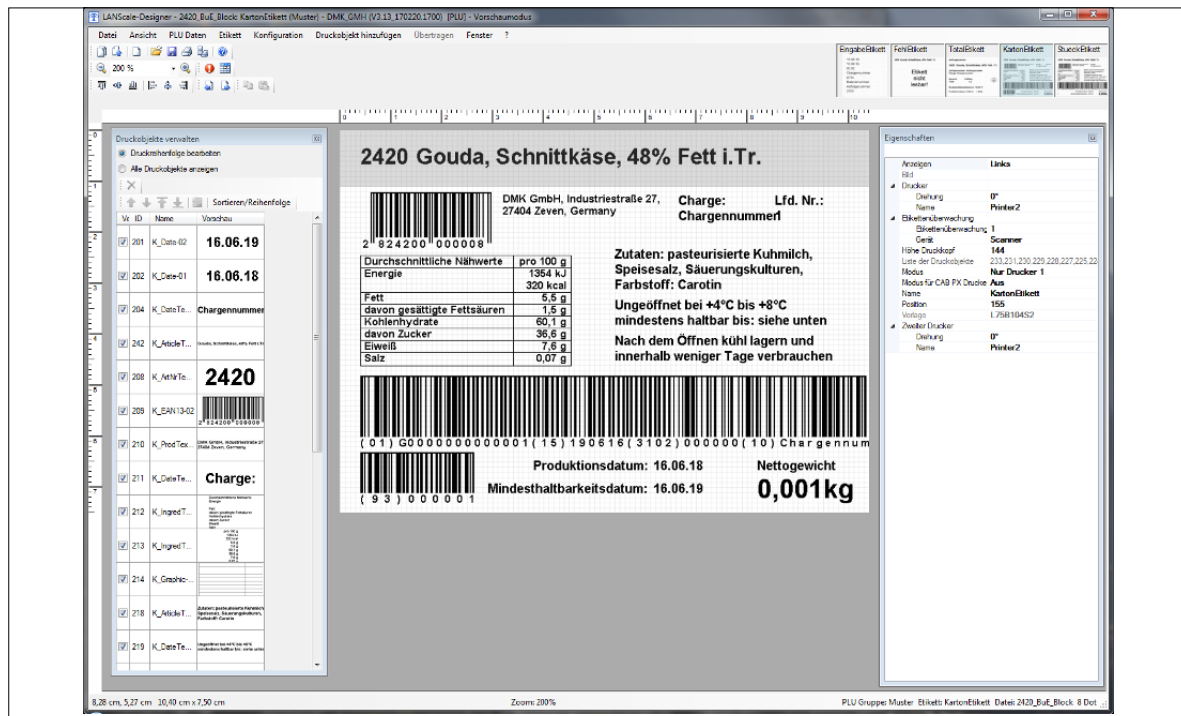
LANScale-Designer - 2420_BuE_Block: KartonEtikett (Muster) - DMK_GMH (V3.13_170220.1700) [PLU] - Vorschaumodus

Datei Ansicht PLU Daten Etikett Konfiguration Druckobjekt hinzufügen Übertragen Fenster ?

200 %

EingabeEtikett FehlEtikett TotalEtikett KartonEtikett StueckEtikett

Etikett nicht lesbar!

Druckobjekte verwalten

Druckreihenfolge bearbeiten
Alle Druckobjekte anzeigen

Sortieren/Reihenfolge

| Vi | ID | Name | Vorschau |
|---|---|---|---|
| ☑ | 201 | K_Date-02 | 16.06.19 |
| ☑ | 202 | K_Date-01 | 16.06.18 |
| ☑ | 204 | K_DateTe... | Chargennummer |
| ☑ | 242 | K_ArticleT... | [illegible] |
| ☑ | 208 | K_ArtNrTe... | 2420 |
| ☑ | 209 | K_EAN13-02 | 2 824200 000008 |
| ☑ | 210 | K_ProdTex... | DMK GmbH, Industriestraße 27, 27404 Zeven, Germany |
| ☑ | 211 | K_DateTe... | Charge: |
| ☑ | 212 | K_IngredT... | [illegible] |
| ☑ | 213 | K_IngredT... | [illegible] |
| ☑ | 214 | K_Graphic-... | |
| ☑ | 218 | K_ArticleT... | Zutaten: pasteurisierte Kuhmilch, Speisesalz, Säuerungskulturen, Farbstoff: Carotin |
| ☑ | 219 | K_DateTe... | Ungeöffnet bei +4°C bis +8°C mindestens haltbar bis: siehe unten |

2420 Gouda, Schnittkäse, 48% Fett i.Tr.

DMK GmbH, Industriestraße 27, 27404 Zeven, Germany

Charge: Lfd. Nr.:
Chargennummer

2 824200 000008

| Durchschnittliche Nährwerte | pro 100 g |
|---|---|
| Energie | 1354 kJ 320 kcal |
| Fett | 5,5 g |
| davon gesättigte Fettsäuren | 1,5 g |
| Kohlenhydrate | 60,1 g |
| davon Zucker | 36,6 g |
| Eiweiß | 7,6 g |
| Salz | 0,07 g |

Zutaten: pasteurisierte Kuhmilch, Speisesalz, Säuerungskulturen, Farbstoff: Carotin

Ungeöffnet bei +4°C bis +8°C mindestens haltbar bis: siehe unten

Nach dem Öffnen kühl lagern und innerhalb weniger Tage verbrauchen

(01)G0000000000001(15)190616(3102)000000(10)Chargennum

Produktionsdatum: 16.06.18
Mindesthaltbarkeitsdatum: 16.06.19

Nettogewicht
0,001kg

(93)000001

Eigenschaften

| | |
|---|---|
| Anzeigen | Links |
| Bild | |
| Drucker | |
| Drehung | 0° |
| Name | Printer2 |
| Etikettenüberwachung | |
| Etikettenüberwachung | 1 |
| Gerät | Scanner |
| Höhe Druckkopf | 144 |
| Liste der Druckobjekte | 233,231,230,229,228,227,225,22 |
| Modus | Nur Drucker 1 |
| Modus für CAB PX Drucker | Aus |
| Name | KartonEtikett |
| Position | 155 |
| Vorlage | L75B104S2 |
| Zweiter Drucker | |
| Drehung | 0° |
| Name | Printer2 |

8,28 cm, 5,27 cm 10,40 cm x 7,50 cm Zoom: 200% PLU Gruppe: Muster Etikett: KartonEtikett Datei: 2420_BuE_Block 8 Dot